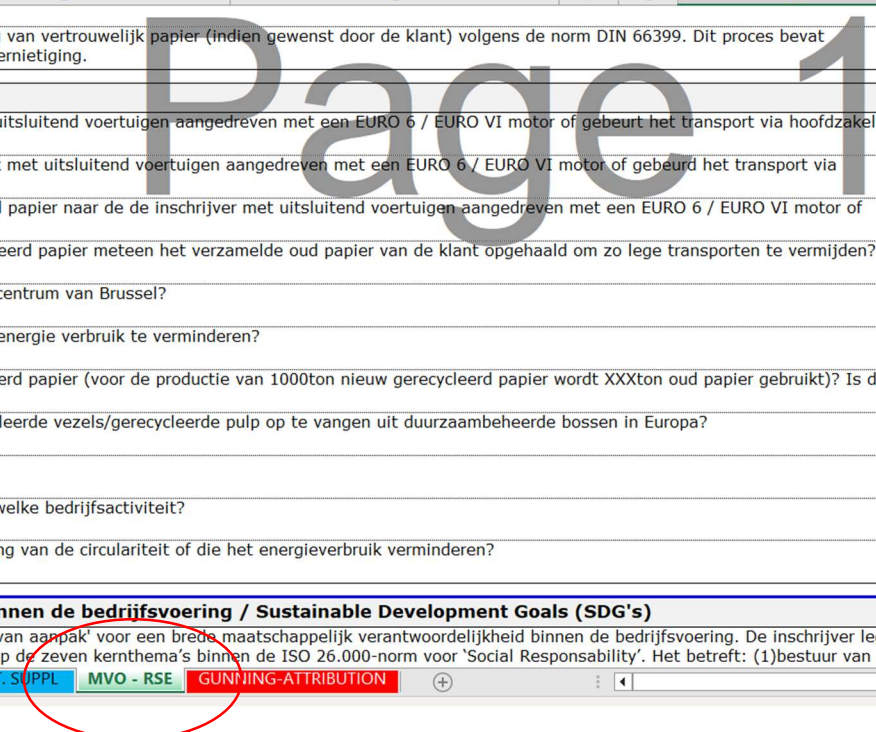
Page 1

van vertrouwelijk papier (indien gewenst door de klant) volgens de norm DIN 66399. Dit proces bevat ernietiging.

uitsluitend voertuigen aangedreven met een EURO 6 / EURO VI motor of gebeurt het transport via hoofdzakel

t met uitsluitend voertuigen aangedreven met een EURO 6 / EURO VI motor of gebeurd het transport via

l papier naar de de inschrijver met uitsluitend voertuigen aangedreven met een EURO 6 / EURO VI motor of

eerd papier meteen het verzamelde oud papier van de klant opgehaald om zo lege transporten te vermijden?

centrum van Brussel?

energie verbruik te verminderen?

erd papier (voor de productie van 1000ton nieuw gerecycleerd papier wordt XXXton oud papier gebruikt)? Is d

leerde vezels/gerecycleerde pulp op te vangen uit duurzaambeheerde bossen in Europa?

welke bedrijfsactiviteit?

ng van de circulariteit of die het energieverbruik verminderen?

nnen de bedrijfsvoering / Sustainable Development Goals (SDG's)

van aanpak' voor een brede maatschappelijk verantwoordelijkheid binnen de bedrijfsvoering. De inschrijver le p de zeven kernthema's binnen de ISO 26.000-norm voor 'Social Responsability'. Het betreft: (1)bestuur van

. SUPPL
MVO - RSE
GUNNING-ATTRIBUTION